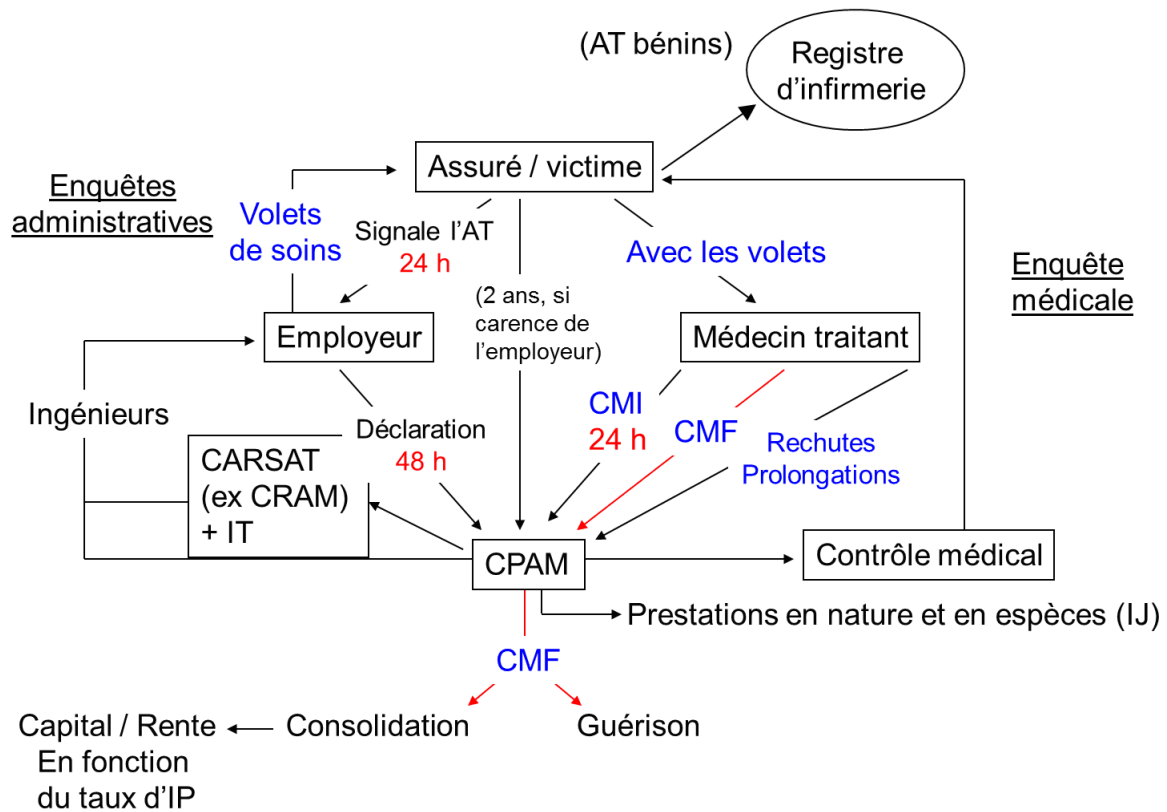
(AT bénins)

Registre d'infirmerie

Assuré / victime

Enquêtes administratives

Volets de soins

Signale l'AT
24 h

(2 ans, si carence de l'employeur)

Avec les volets

Enquête médicale

Employeur

Médecin traitant

Ingénieurs

Déclaration
48 h

CMI
24 h

CMF

Rechutes
Prolongations

CARSAT (ex CRAM) + IT

CPAM

Contrôle médical

Prestations en nature et en espèces (IJ)

CMF

Capital / Rente
En fonction du taux d'IP

Consolidation

Guérison